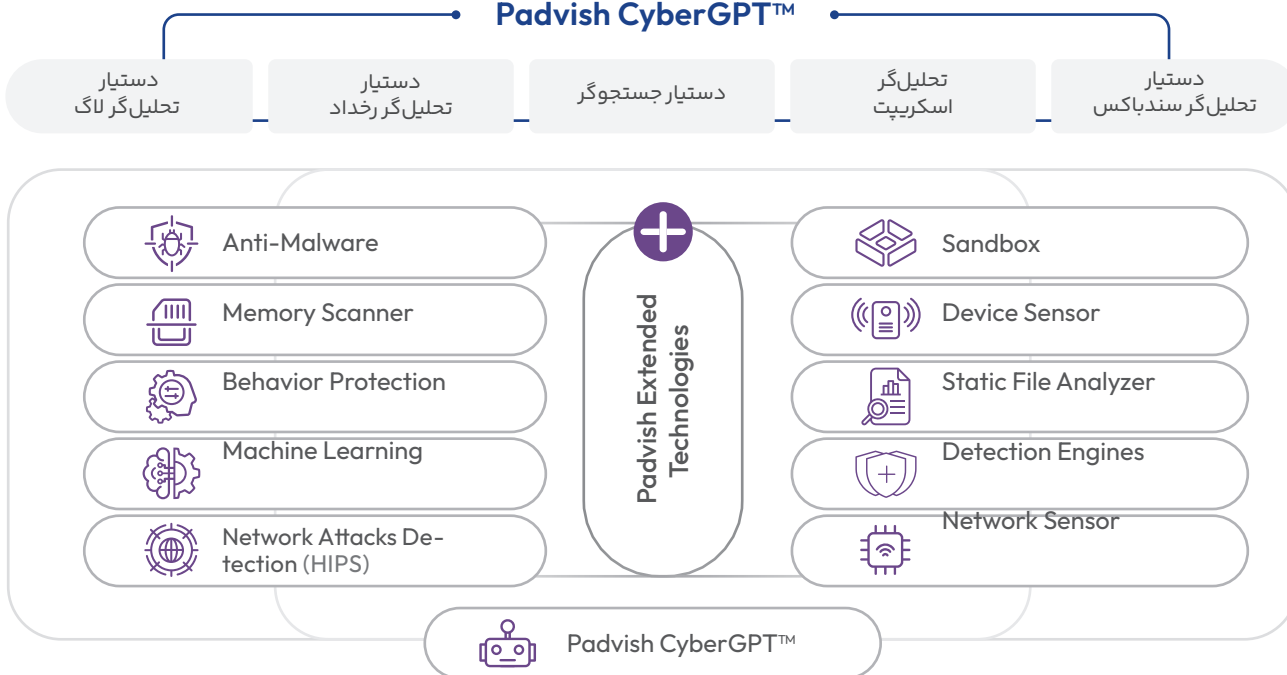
Padvish CyberGPT™

دستیار تحلیل‌گر سندباکس

تحلیل‌گر اسکریپت

دستیار جستجوگر

دستیار تحلیل‌گر رخداد

دستیار تحلیل‌گر لاگ

Anti-Malware

Memory Scanner

Behavior Protection

Machine Learning

Network Attacks Detection (HIPS)

Padvish Extended Technologies

Sandbox

Device Sensor

Static File Analyzer

Detection Engines

Network Sensor

Padvish CyberGPT™